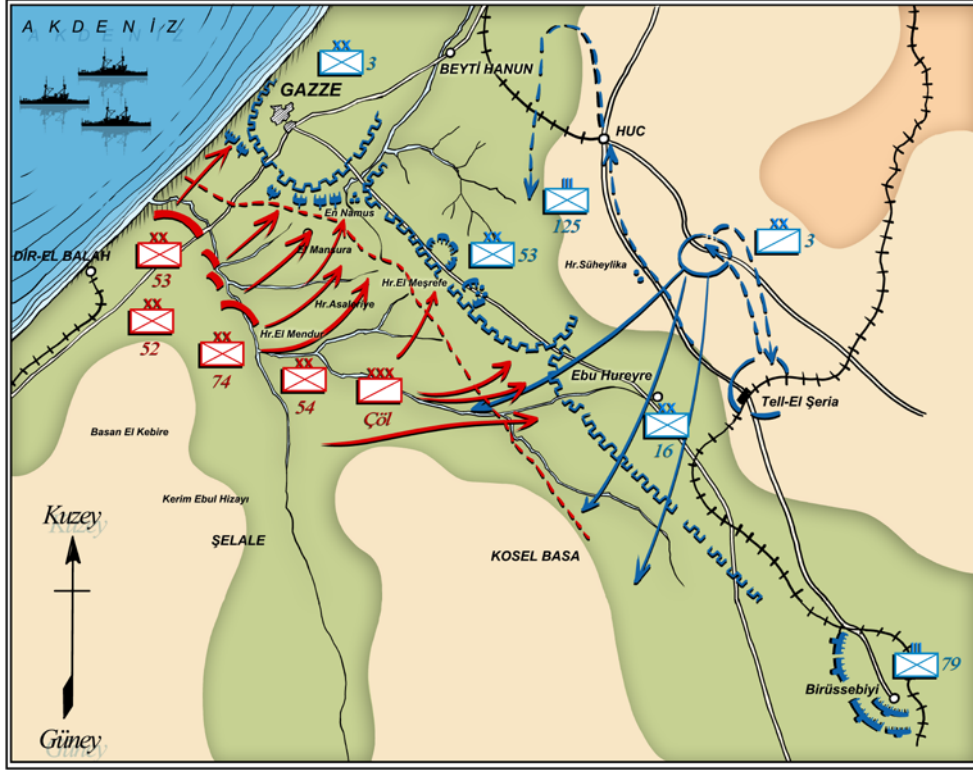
AKDENİZ

XX 3

GAZZE

BEYTİ HANUN

HUC

III 125

XX 3

En Namus

XX 53

Hr.Süheylika

DİR-EL BALAH

XX 53

El Mansura

Hr.El Meşrefe

Hr.Asaleriye

XX 52

XX 74

Hr.El Mendur

XX 54

XXX Çöl

Ebu Hureyre

XX 16

Tell-El Şeria

Basan El Kebire

Kerim Ebul Hizayı

Kuzey

ŞELALE

KOSEL BASA

III 79

Birüssebiyi

Güney